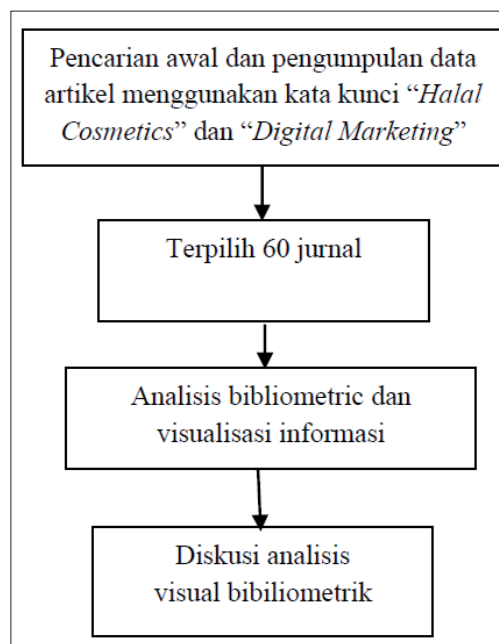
Pencarian awal dan pengumpulan data artikel menggunakan kata kunci "Halal Cosmetics" dan "Digital Marketing"

Terpilih 60 jurnal

Analisis bibliometric dan visualisasi informasi

Diskusi analisis visual bibiliometrik